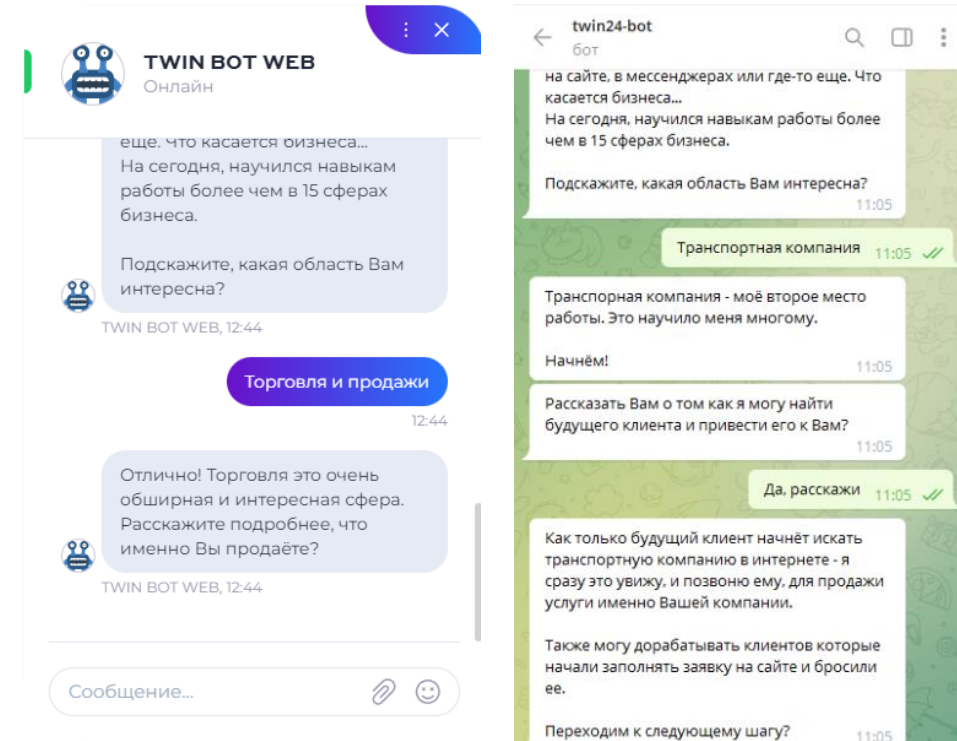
TWIN BOT WEB
Онлайн

еще. что касается бизнеса...
На сегодня, научился навыкам работы более чем в 15 сферах бизнеса.

Подскажите, какая область Вам интересна?

TWIN BOT WEB, 12:44

Торговля и продажи
12:44

Отлично! Торговля это очень обширная и интересная сфера. Расскажите подробнее, что именно Вы продаёте?

TWIN BOT WEB, 12:44

Сообщение...

twin24-bot
бот

на сайте, в мессенджерах или где-то еще. Что касается бизнеса...
На сегодня, научился навыкам работы более чем в 15 сферах бизнеса.

Подскажите, какая область Вам интересна?
11:05

Транспортная компания 11:05

Транспорная компания - моё второе место работы. Это научило меня многому.

Начнём!
11:05

Рассказать Вам о том как я могу найти будущего клиента и привести его к Вам?
11:05

Да, расскажи 11:05

Как только будущий клиент начнёт искать транспортную компанию в интернете - я сразу это увижу, и позвоню ему, для продажи услуги именно Вашей компании.

Также могу дорабатывать клиентов которые начали заполнять заявку на сайте и бросили ее.

Переходим к следующему шагу?
11:05